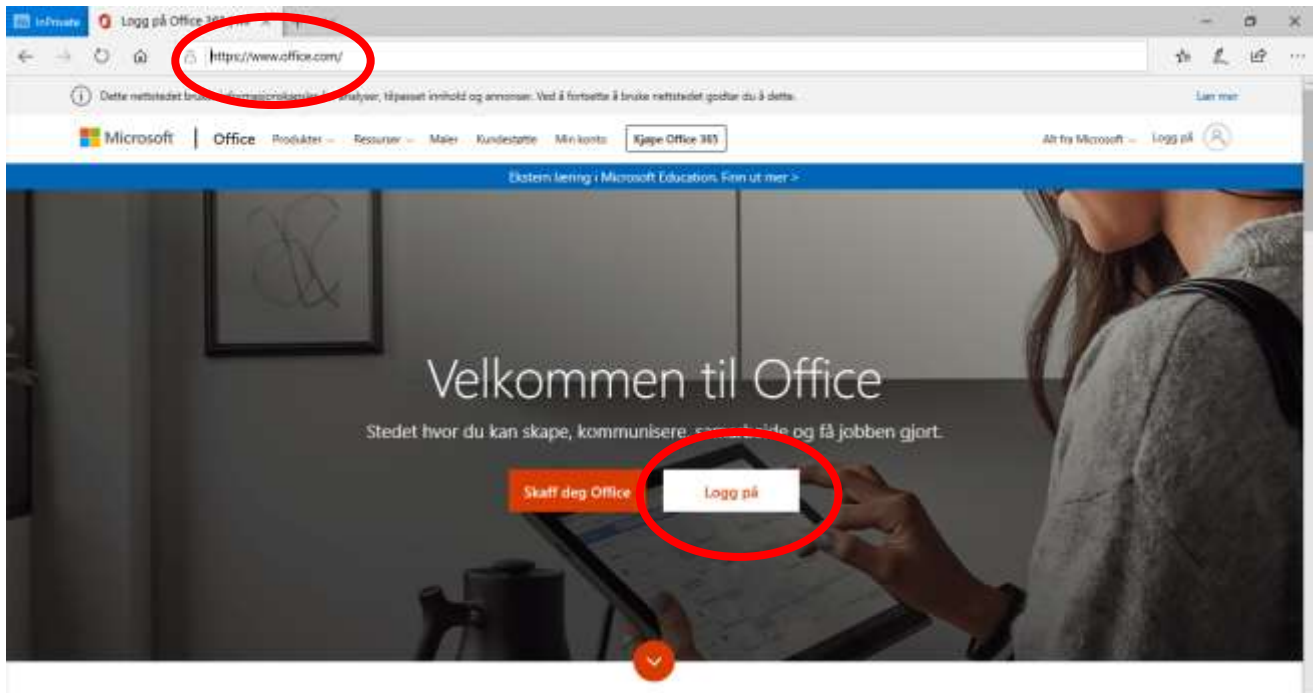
InPrivate Logg på Office 365 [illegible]

https://www.office.com/

Dette nettstedet bruker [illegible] analyser, tilpasset innhold og annonser. Ved å fortsette å bruke nettstedet godtar du å dette. Lær mer

Microsoft | Office Produkter Ressurser Maler Kundestøtte Min konto Kjøpe Office 365 Alt fra Microsoft Logg på

Ekstern læring i Microsoft Education. Finn ut mer >

Velkommen til Office

Stedet hvor du kan skape, kommunisere, sam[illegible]eide og få jobben gjort.

Skaff deg Office Logg på